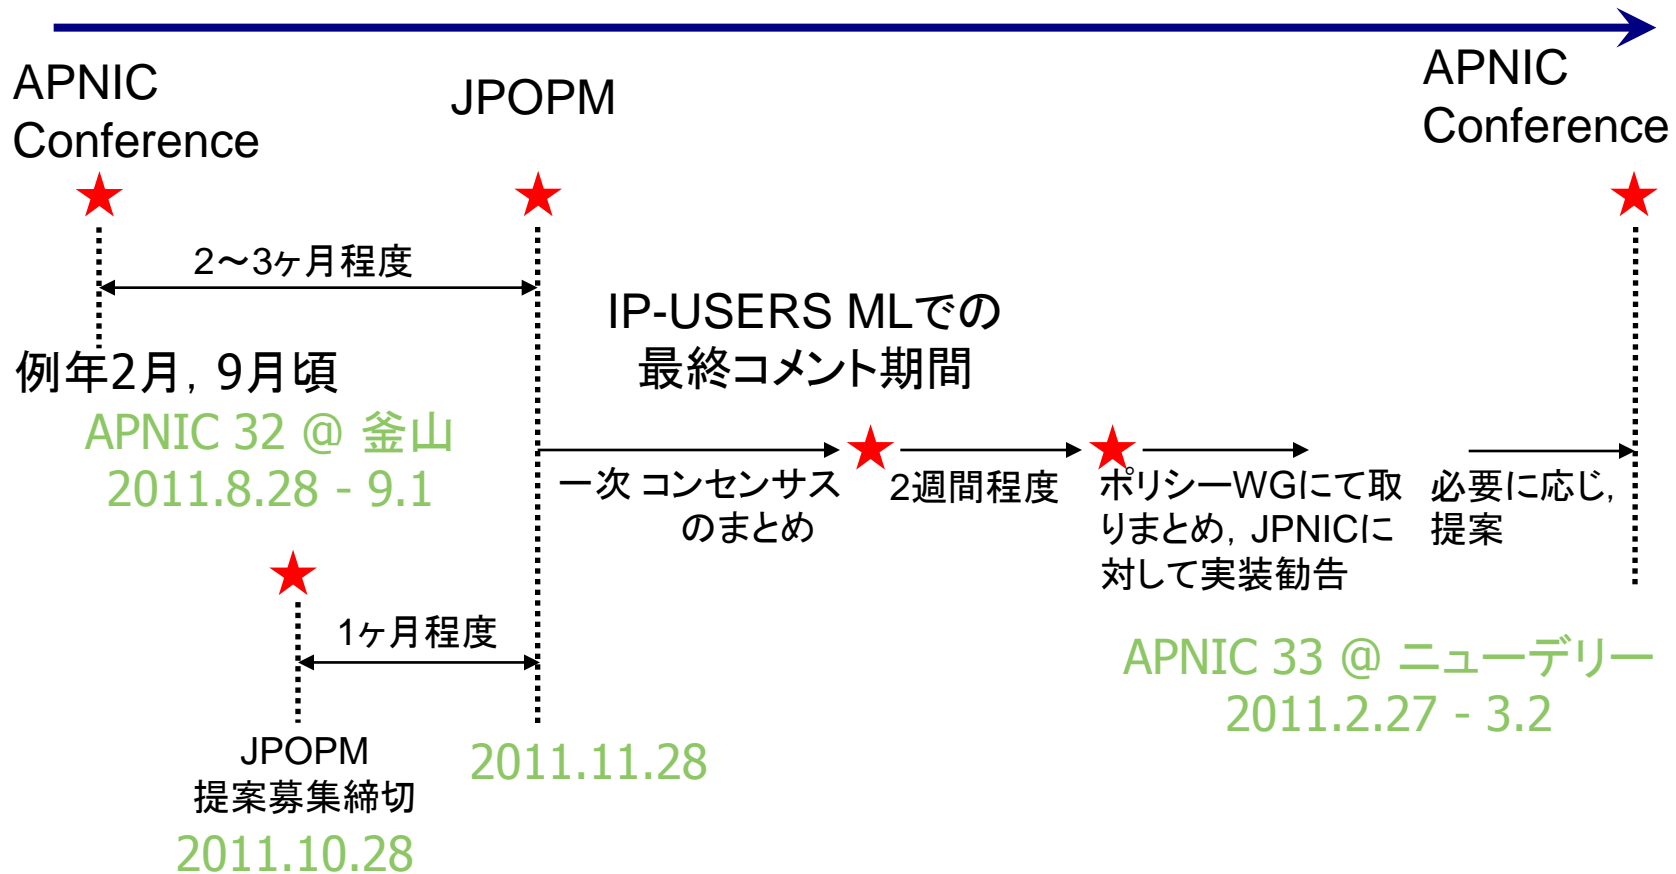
APNIC Conference

JPOPM

APNIC Conference

2～3ヶ月程度

IP-USERS MLでの 最終コメント期間

例年2月，9月頃

APNIC 32 @ 釜山
2011.8.28 - 9.1

一次 コンセンサス のまとめ

2週間程度

ポリシーWGにて取りまとめ，JPNICに対して実装勧告

必要に応じ，提案

1ヶ月程度

APNIC 33 @ ニューデリー
2011.2.27 - 3.2

JPOPM
提案募集締切
2011.10.28

2011.11.28